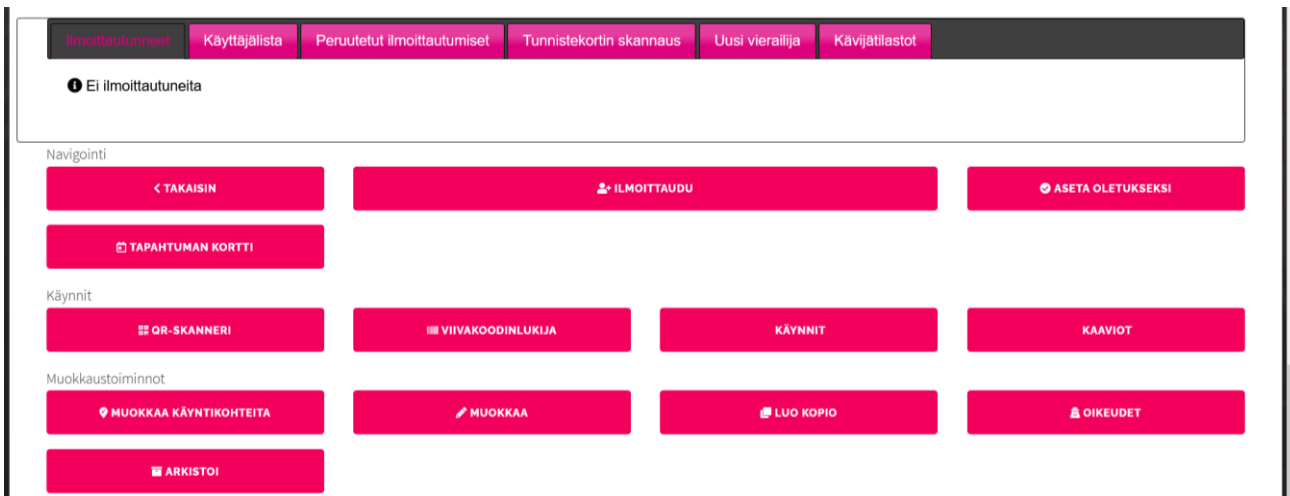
Ilmoittautuneet | Käyttäjälista | Peruutetut ilmoittautumiset | Tunnistekortin skannaus | Uusi vierailija | Kävijätilastot

Ei ilmoittautuneita

Navigointi

< TAKAISIN

ILMOITTAUDU

ASETA OLETUKSEKSI

TAPAHTUMAN KORTTI

Käynnit

QR-SKANNERI

VIIVAKOODINLUKIJA

KÄYNNIT

KAAVIOT

Muokkaustoiminnot

MUOKKAA KÄYNTIKOHTEITA

MUOKKAA

LUO KOPIO

OIKEUDET

ARKISTOI